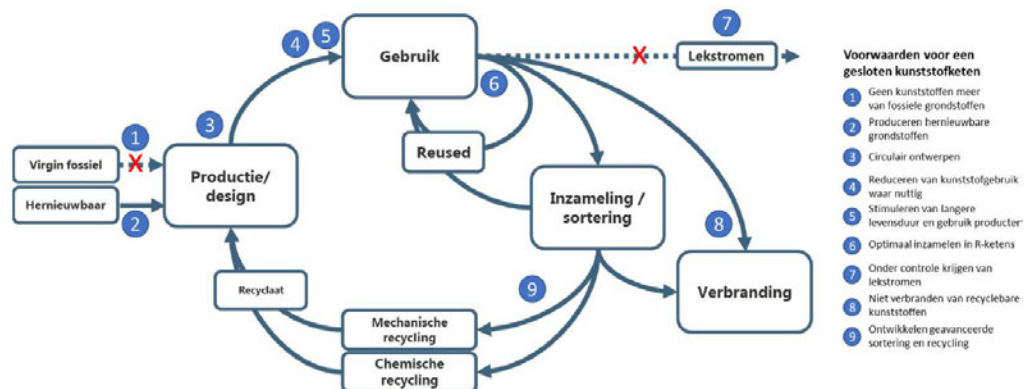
7
Lekstromen
4 5
Gebruik
6
3
1
Virgin fossiel
Productie/ design
Reused
Hernieuwbaar
2
Inzameling / sortering
8
Recyclaat
9
Verbranding
Mechanische recycling
Chemische recycling

Voorwaarden voor een gesloten kunststofketen
1 Geen kunststoffen meer van fossiele grondstoffen
2 Produceren hernieuwbare grondstoffen
3 Circulair ontwerpen
4 Reduceren van kunststofgebruik waar nuttig
5 Stimuleren van langere levensduur en gebruik producten
6 Optimaal inzamelen in R-ketens
7 Onder controle krijgen van lekstromen
8 Niet verbranden van recyclebare kunststoffen
9 Ontwikkelen geavanceerde sortering en recycling